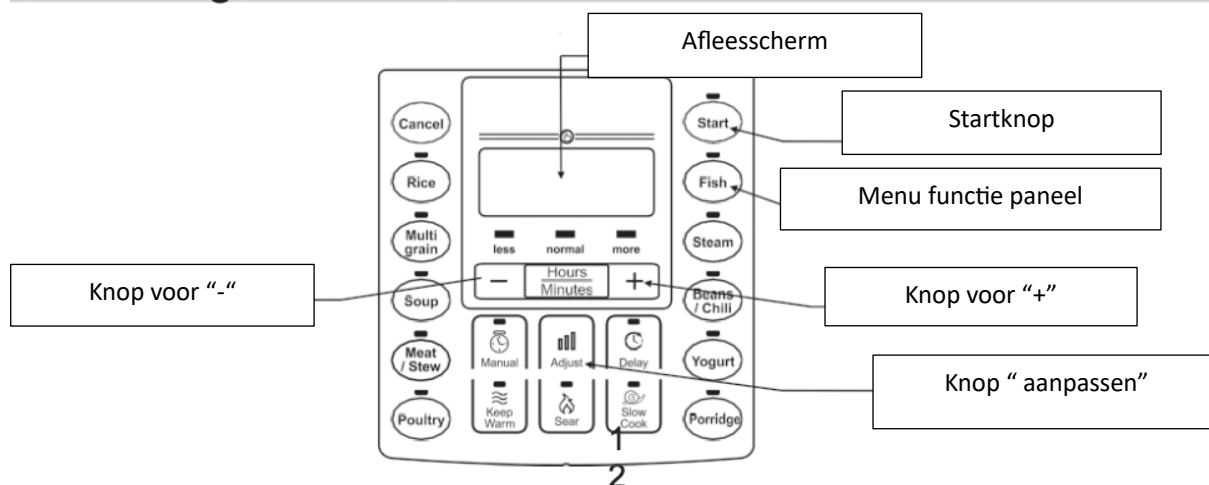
Afleesscherm

Startknop

Menu functie paneel

Knop voor "-"

Knop voor "+"

Knop " aanpassen"

Cancel

Rice

Multi grain

Soup

Meat / Stew

Poultry

less normal more

−

Hours

Minutes

+

Manual

Adjust

Delay

Keep Warm

Sear

Slow Cook

Start

Fish

Steam

Beans / Chili

Yogurt

Porridge

1

2